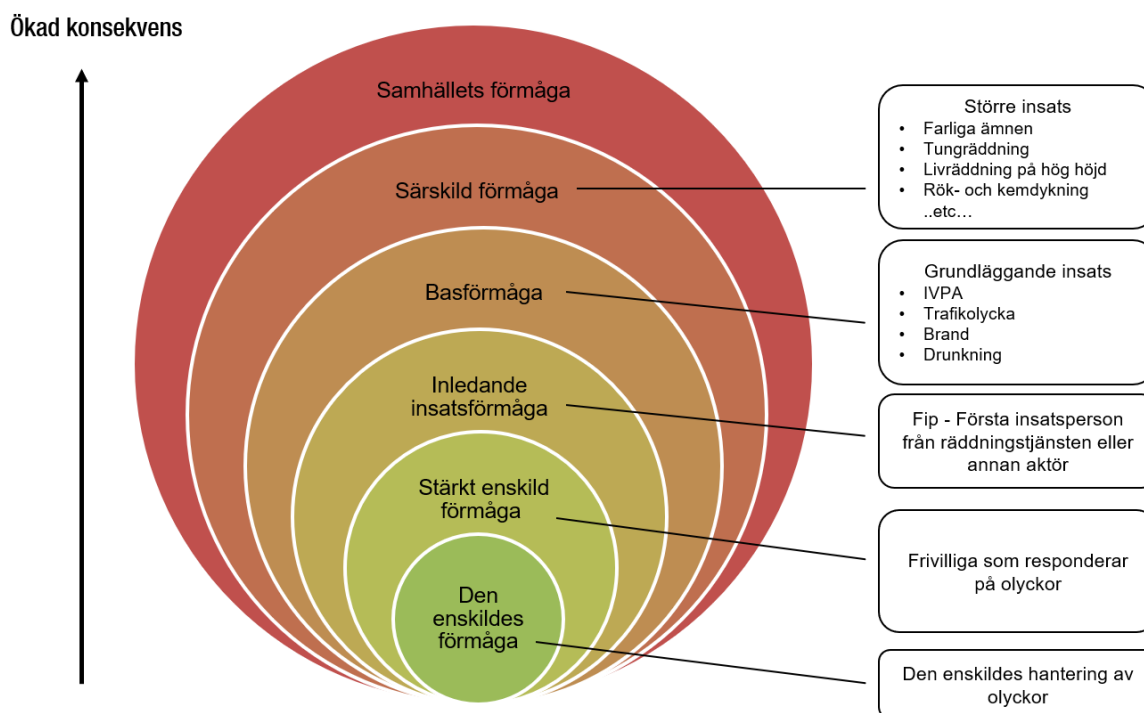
Ökad konsekvens

Samhällets förmåga

Särskild förmåga

Basförmåga

Inledande insatsförmåga

Stärkt enskild förmåga

Den enskildes förmåga

Större insats
- Farliga ämnen
- Tungräddning
- Livräddning på hög höjd
- Rök- och kemdykning
..etc…

Grundläggande insats
- IVPA
- Trafikolycka
- Brand
- Drunkning

Fip - Första insatsperson från räddningstjänsten eller annan aktör

Frivilliga som responderar på olyckor

Den enskildes hantering av olyckor